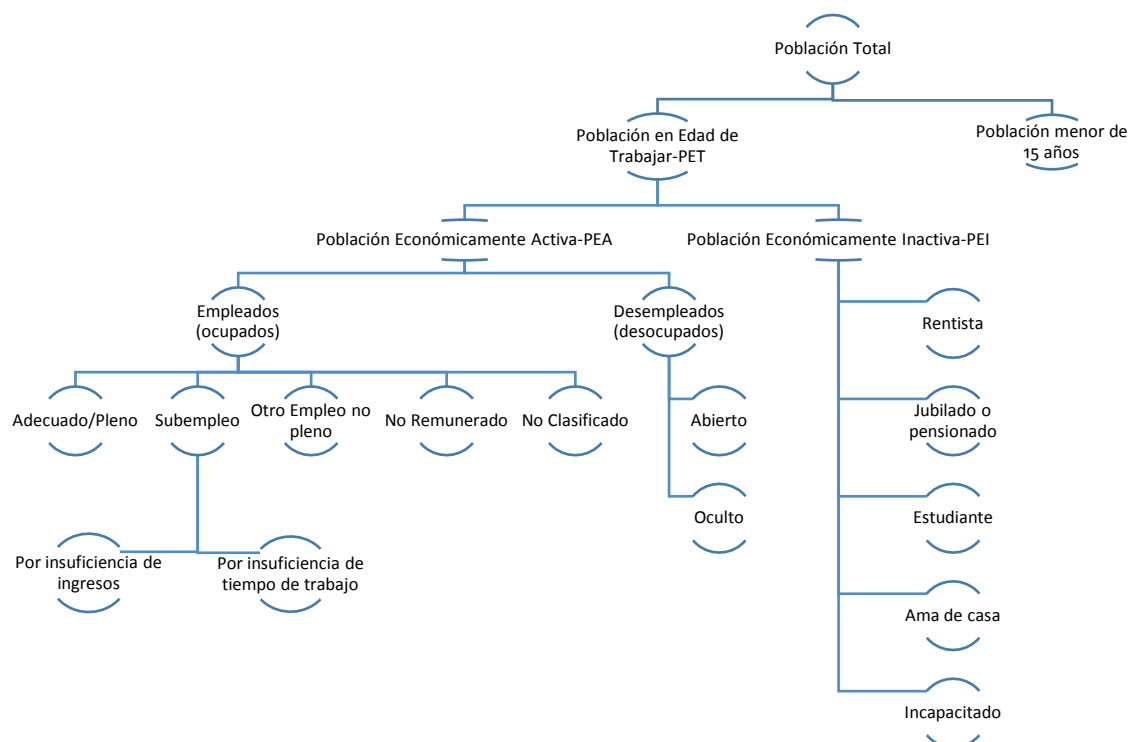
Población Total

Población en Edad de Trabajar-PET

Población menor de 15 años

Población Económicamente Activa-PEA

Población Económicamente Inactiva-PEI

Empleados (ocupados)

Desempleados (desocupados)

Rentista

Adecuado/Pleno

Subempleo

Otro Empleo no pleno

No Remunerado

No Clasificado

Abierto

Jubilado o pensionado

Oculto

Estudiante

Por insuficiencia de ingresos

Por insuficiencia de tiempo de trabajo

Ama de casa

Incapacitado